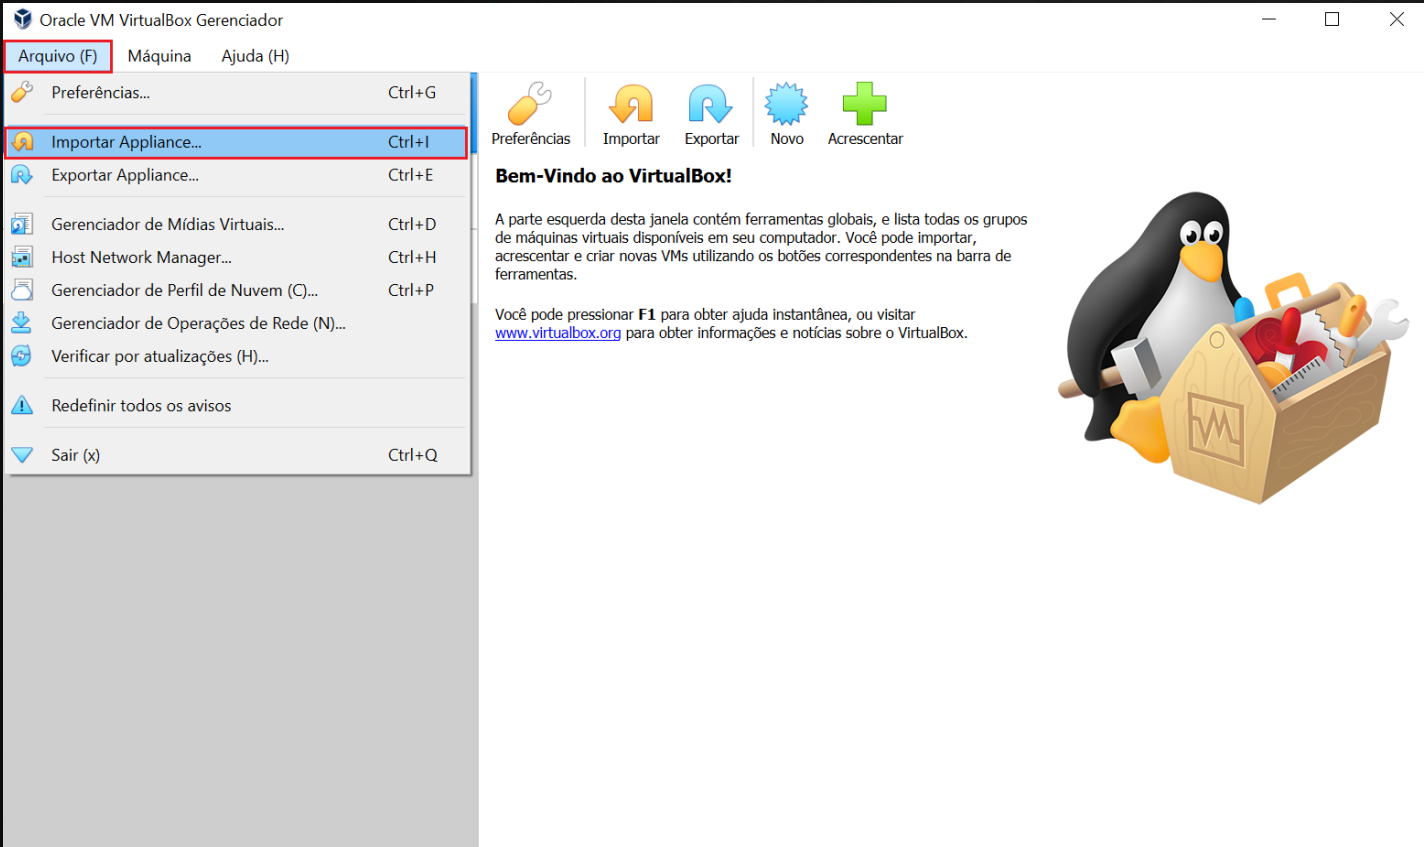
Oracle VM VirtualBox Gerenciador

Arquivo (F) Máquina Ajuda (H)

Preferências... Ctrl+G
Importar Appliance... Ctrl+I
Exportar Appliance... Ctrl+E
Gerenciador de Mídias Virtuais... Ctrl+D
Host Network Manager... Ctrl+H
Gerenciador de Perfil de Nuvem (C)... Ctrl+P
Gerenciador de Operações de Rede (N)...
Verificar por atualizações (H)...
Redefinir todos os avisos
Sair (x) Ctrl+Q

Preferências Importar Exportar Novo Acrescentar

Bem-Vindo ao VirtualBox!

A parte esquerda desta janela contém ferramentas globais, e lista todas os grupos de máquinas virtuais disponíveis em seu computador. Você pode importar, acrescentar e criar novas VMs utilizando os botões correspondentes na barra de ferramentas.

Você pode pressionar F1 para obter ajuda instantânea, ou visitar www.virtualbox.org para obter informações e notícias sobre o VirtualBox.